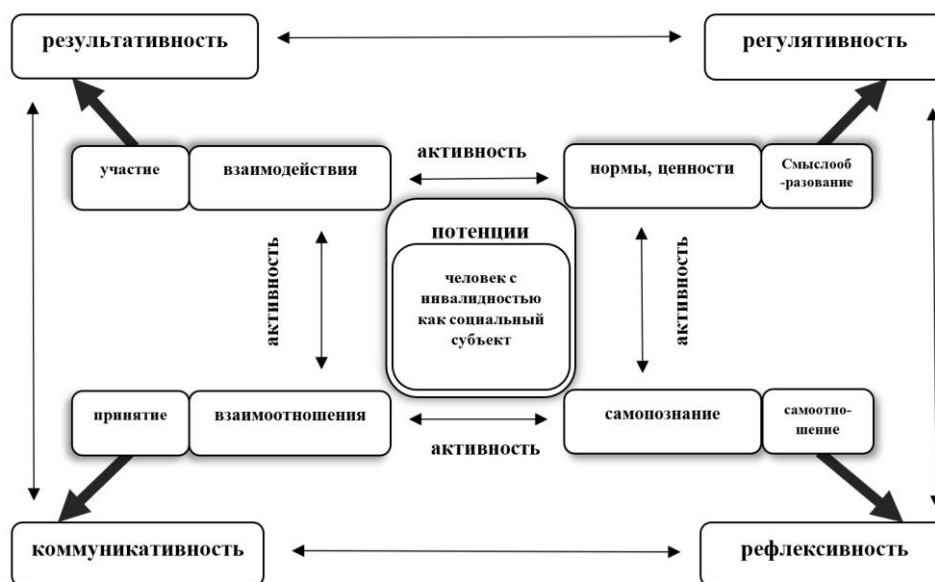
результативность

регулятивность

активность

участие

взаимодействия

нормы, ценности

Смыслооб-разование

потенции

активность

человек с инвалидностью как социальный субъект

активность

принятие

взаимоотношения

самопознание

самоотно-шение

активность

коммуникативность

рефлексивность